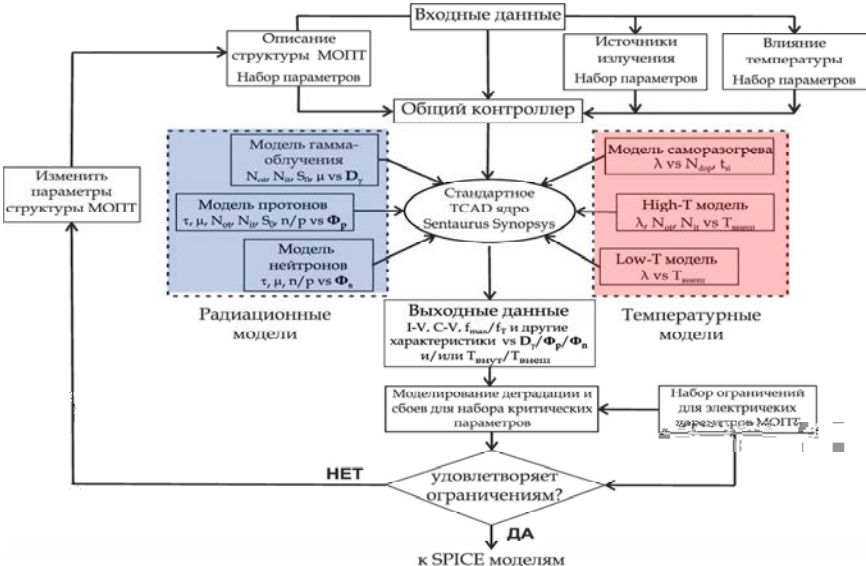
Входные данные

Описание структуры МОПТ
Набор параметров

Источники излучения
Набор параметров

Влияние температуры
Набор параметров

Общий контроллер

Изменить параметры структуры МОПТ

Модель гамма-облучения
$N_{ot}$, $N_{it}$, $S_{0}$, $\mu$ vs $D_{\gamma}$

Модель протонов
$\tau$, $\mu$, $N_{ot}$, $N_{it}$, $S_{0}$, n/p vs $\Phi_{p}$

Модель нейтронов
$\tau$, $\mu$, n/p vs $\Phi_{n}$

Стандартное TCAD ядро Sentaurus Synopsys

Модель саморазогрева
$\lambda$ vs $N_{dop}$, $t_{si}$

High-T модель
$\lambda$, $N_{ot}$, $N_{it}$ vs $T_{внеш}$

Low-T модель
$\lambda$ vs $T_{внеш}$

Радиационные модели

Выходные данные
I-V, C-V, $f_{max}/f_{T}$ и другие характеристики vs $D_{\gamma}/\Phi_{p}/\Phi_{n}$ и/или $T_{внут}/T_{внеш}$

Температурные модели

Моделирование деградации и сбоев для набора критических параметров

Набор ограничений для электрических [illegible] МОПТ

НЕТ

удовлетворяет ограничениям?

ДА

к SPICE моделям